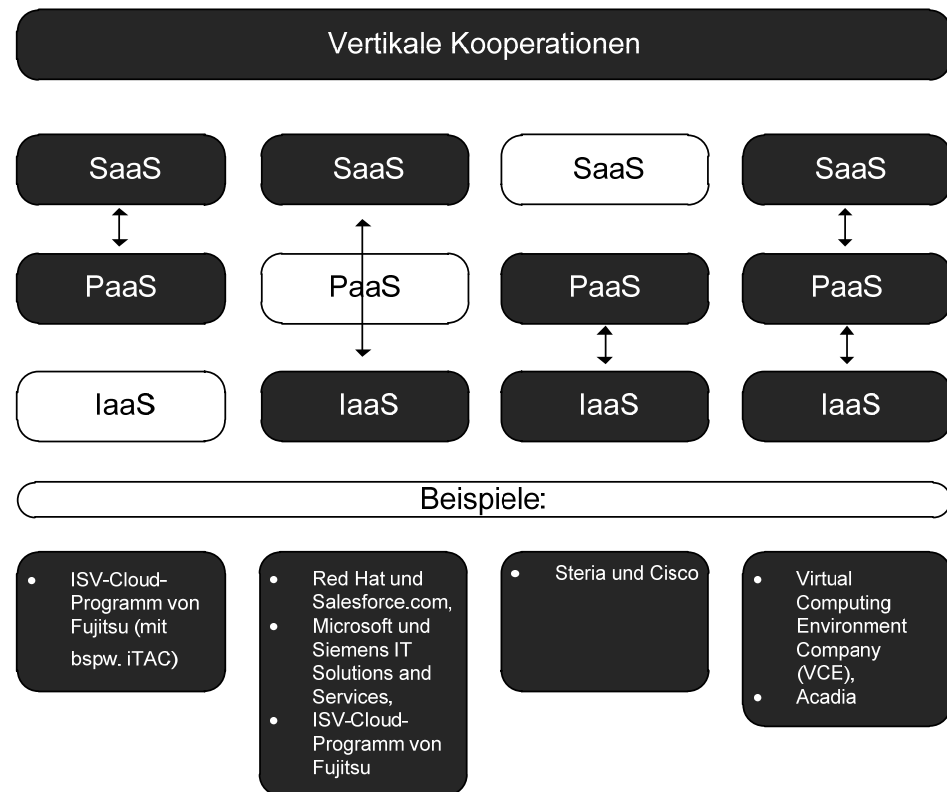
Vertikale Kooperationen

SaaS
PaaS
IaaS

SaaS
PaaS
IaaS

SaaS
PaaS
IaaS

SaaS
PaaS
IaaS

Beispiele:

- ISV-Cloud-Programm von Fujitsu (mit bspw. iTAC)

- Red Hat und Salesforce.com,
- Microsoft und Siemens IT Solutions and Services,
- ISV-Cloud-Programm von Fujitsu

- Steria und Cisco

- Virtual Computing Environment Company (VCE),
- Acadia